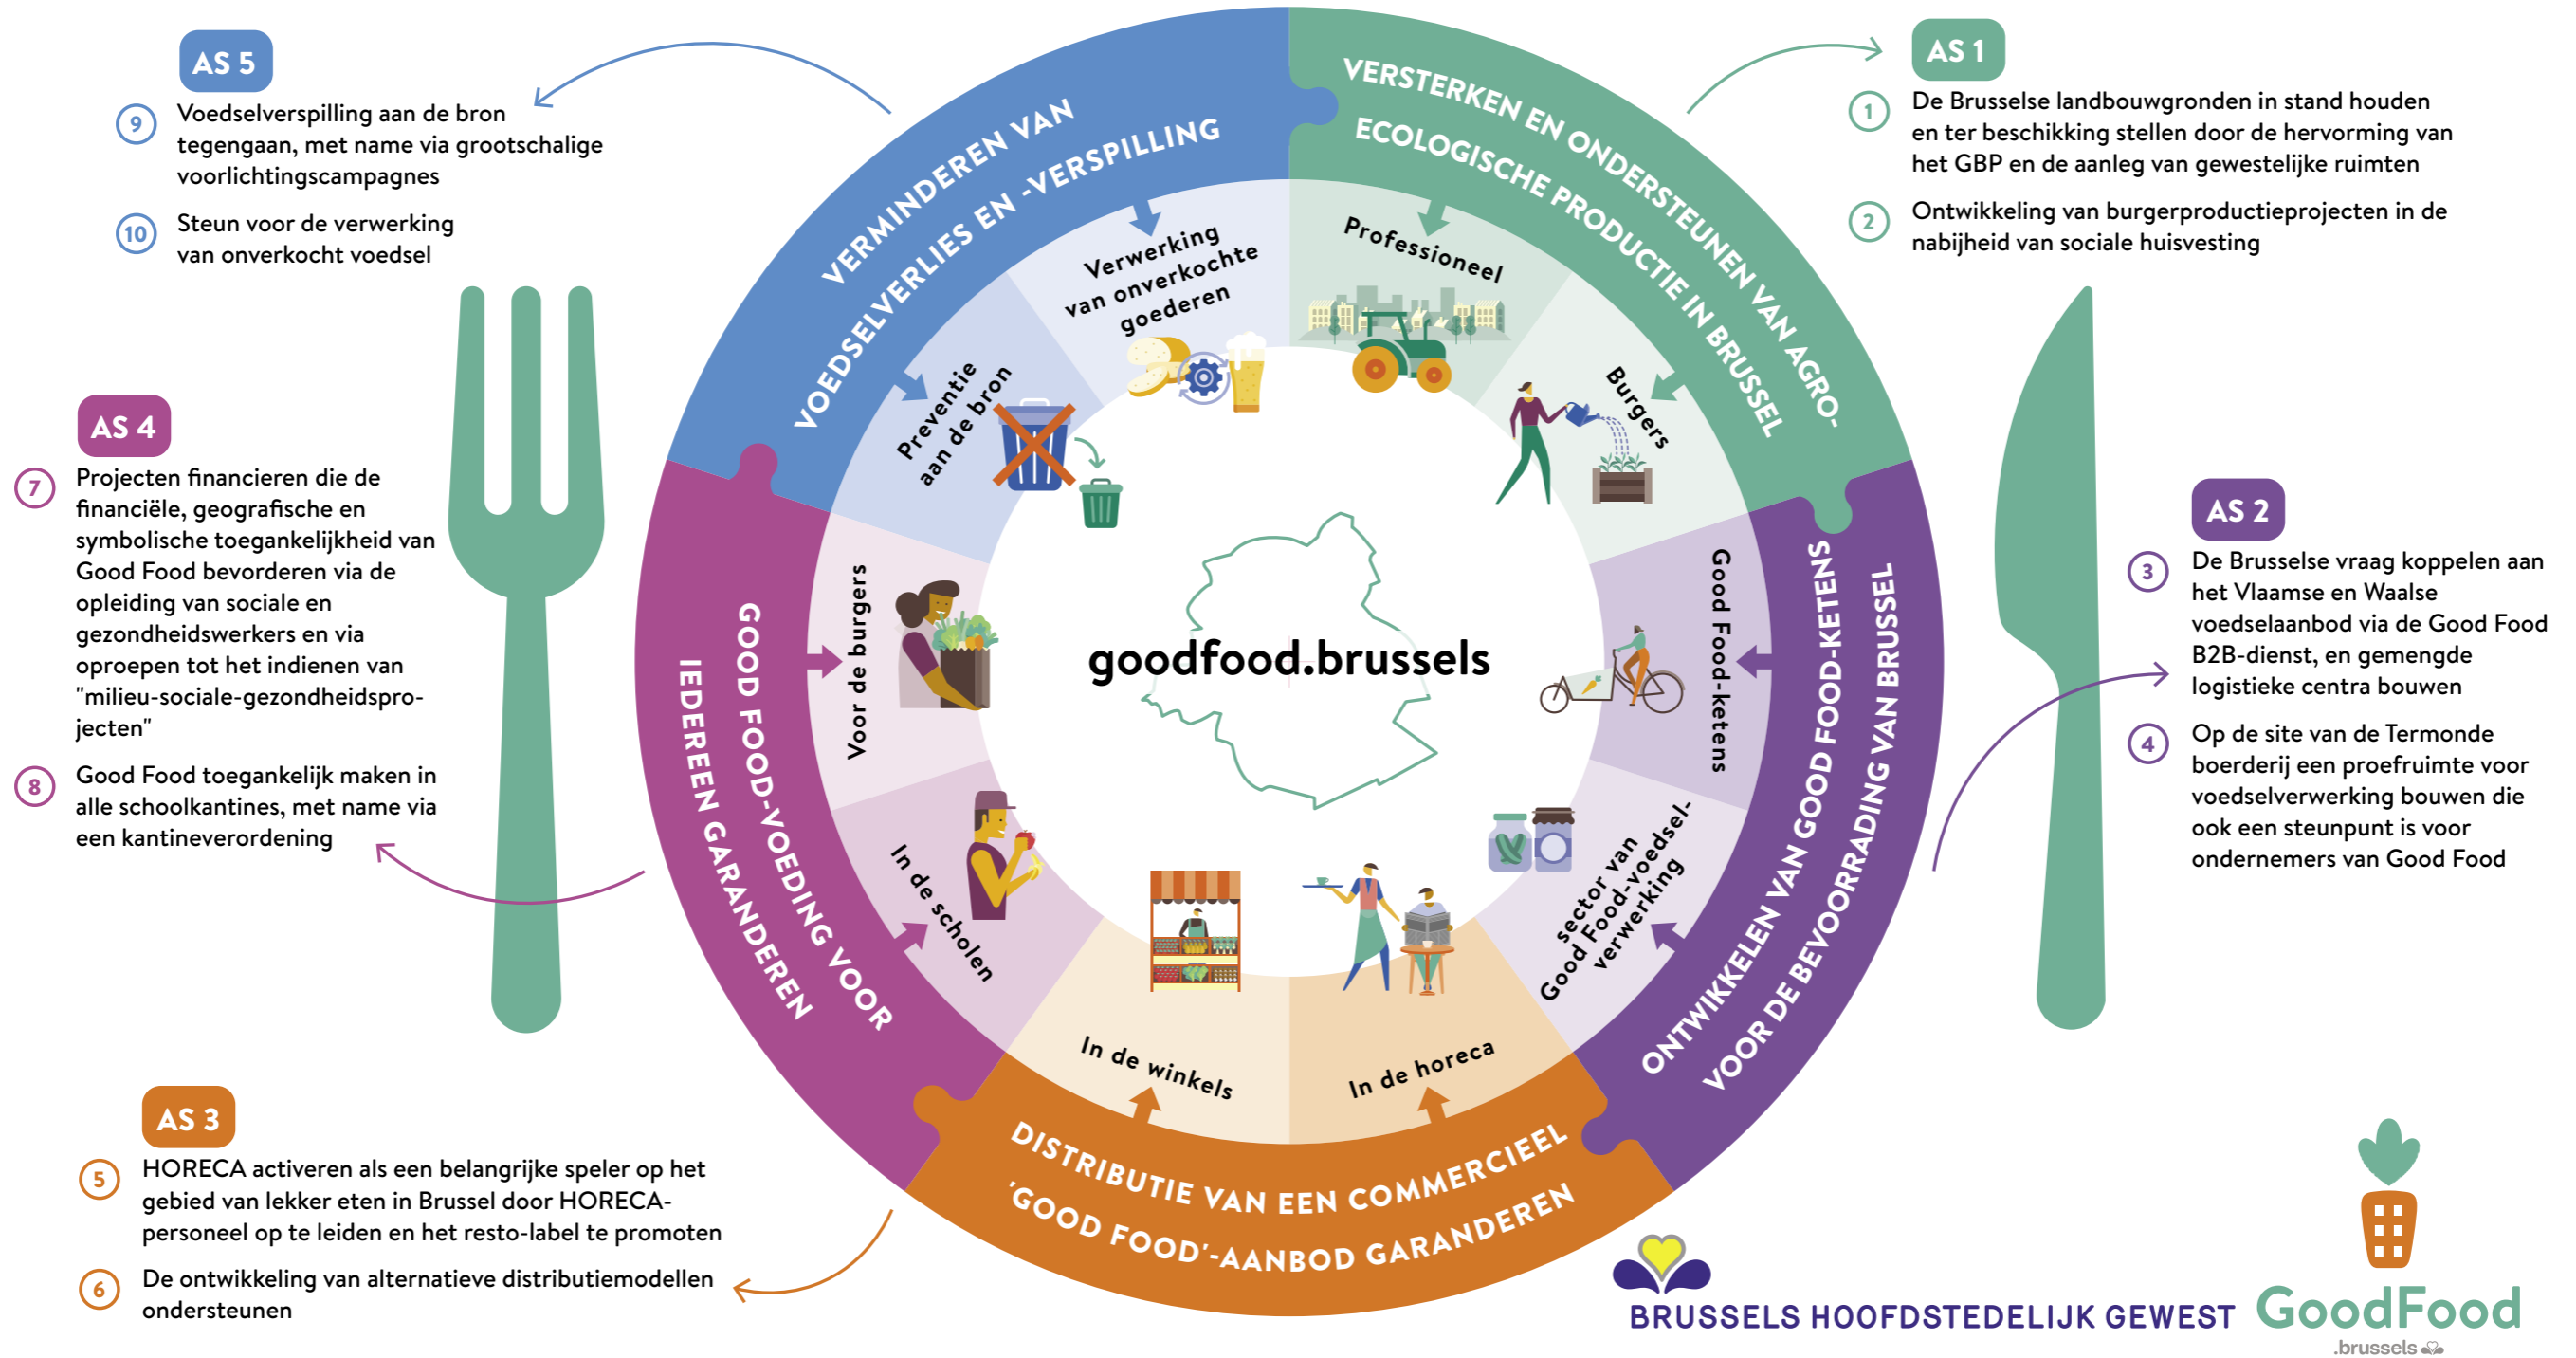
AS 5

9 Voedselverspilling aan de bron tegengaan, met name via grootschalige voorlichtingscampagnes

10 Steun voor de verwerking van onverkocht voedsel

AS 1

1 De Brusselse landbouwgronden in stand houden en ter beschikking stellen door de hervorming van het GBP en de aanleg van gewestelijke ruimten

2 Ontwikkeling van burgerproductieprojecten in de nabijheid van sociale huisvesting

AS 4

7 Projecten financieren die de financiële, geografische en symbolische toegankelijkheid van Good Food bevorderen via de opleiding van sociale en gezondheidswerkers en via oproepen tot het indienen van "milieu-sociale-gezondheidsprojecten"

8 Good Food toegankelijk maken in alle schoolkantines, met name via een kantineverordening

AS 2

3 De Brusselse vraag koppelen aan het Vlaamse en Waalse voedselaanbod via de Good Food B2B-dienst, en gemengde logistieke centra bouwen

4 Op de site van de Termonde boerderij een proefruimte voor voedselverwerking bouwen die ook een steunpunt is voor ondernemers van Good Food

AS 3

5 HORECA activeren als een belangrijke speler op het gebied van lekker eten in Brussel door HORECA-personeel op te leiden en het resto-label te promoten

6 De ontwikkeling van alternatieve distributiemodellen ondersteunen

VERMINDEREN VAN VOEDSELVERLIES EN -VERSPILLING

VERSTERKEN EN ONDERSTEUNEN VAN AGRO-ECOLOGISCHE PRODUCTIE IN BRUSSEL

ONTWIKKELEN VAN GOOD FOOD-KETENS VOOR DE BEVOORRADING VAN BRUSSEL

DISTRIBUTIE VAN EEN COMMERCIEEL 'GOOD FOOD'-AANBOD GARANDEREN

GOOD FOOD-VOEDING VOOR IEDEREEN GARANDEREN

Verwerking van onverkochte goederen

Preventie aan de bron

Professioneel

Burgers

Good Food-ketens

sector van Good Food-voedselverwerking

In de horeca

In de winkels

In de scholen

Voor de burgers

goodfood.brussels

BRUSSELS HOOFDSTEDELIJK GEWEST

GoodFood .brussels